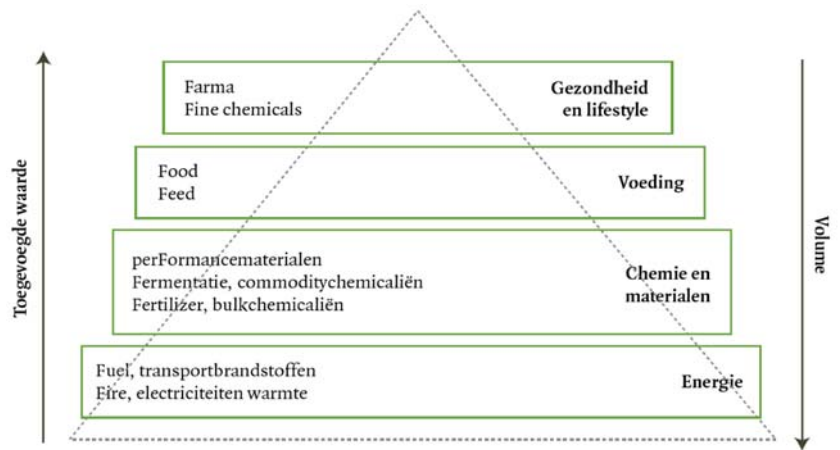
Toegevoegde waarde

Farma
Fine chemicals

Gezondheid en lifestyle

Food
Feed

Voeding

perFormancematerialen
Fermentatie, commoditychemicaliën
Fertilizer, bulkchemicaliën

Chemie en materialen

Fuel, transportbrandstoffen
Fire, electriciteiten warmte

Energie

Volume